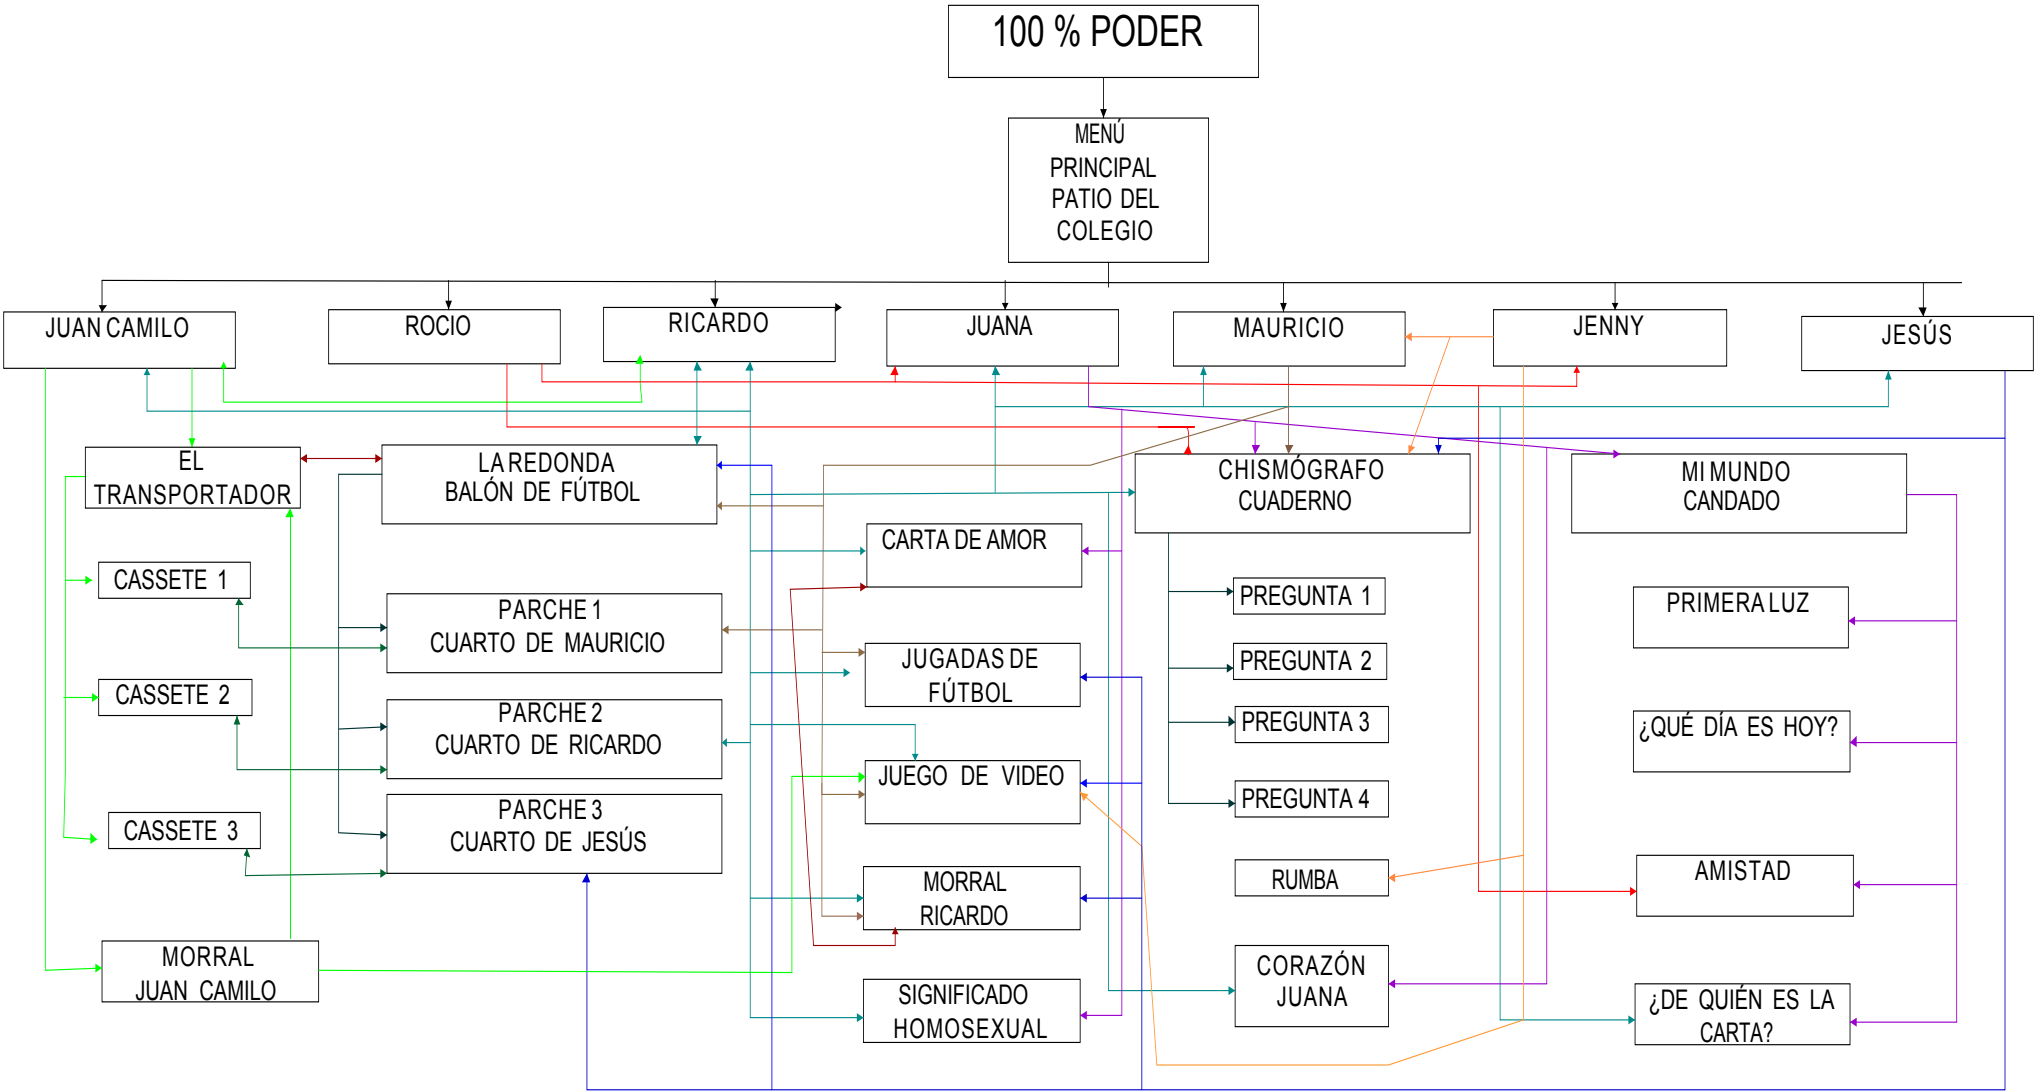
100 % PODER

MENÚ PRINCIPAL PATIO DEL COLEGIO

JUAN CAMILO

ROCIO

RICARDO

JUANA

MAURICIO

JENNY

JESÚS

EL TRANSPORTADOR

LA REDONDA BALÓN DE FÚTBOL

CHISMÓGRAFO CUADERNO

MI MUNDO CANDADO

CARTA DE AMOR

CASSETE 1

PARCHE 1 CUARTO DE MAURICIO

PREGUNTA 1

PREGUNTA 2

PRIMERA LUZ

JUGADAS DE FÚTBOL

CASSETE 2

PARCHE 2 CUARTO DE RICARDO

PREGUNTA 3

¿QUÉ DÍA ES HOY?

JUEGO DE VIDEO

PREGUNTA 4

CASSETE 3

PARCHE 3 CUARTO DE JESÚS

RUMBA

AMISTAD

MORRAL RICARDO

MORRAL JUAN CAMILO

CORAZÓN JUANA

SIGNIFICADO HOMOSEXUAL

¿DE QUIÉN ES LA CARTA?